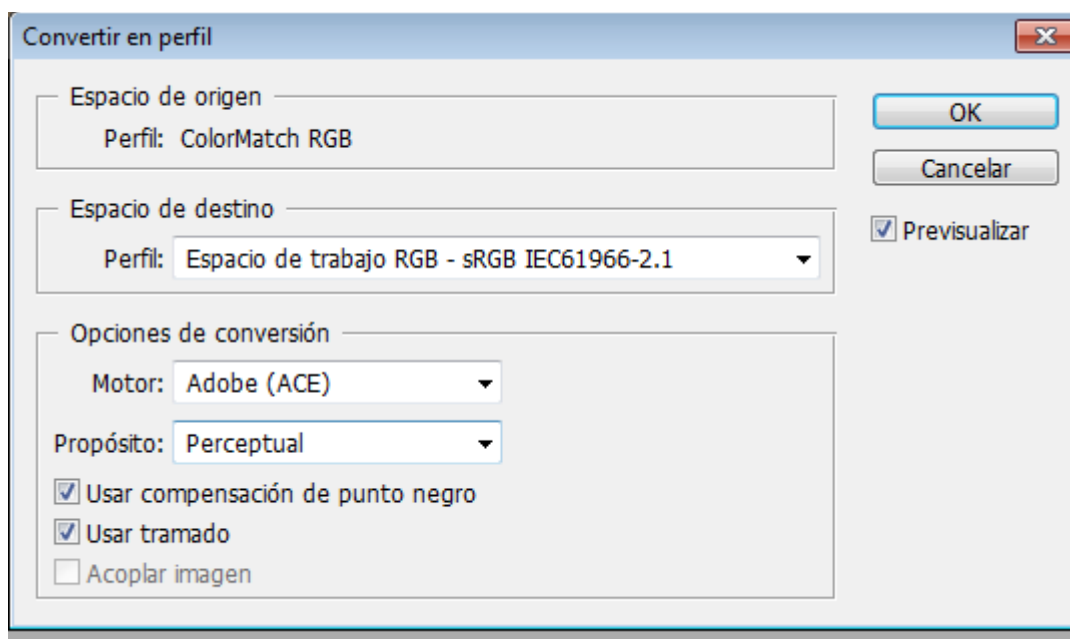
Convertir en perfil

Espacio de origen
Perfil: ColorMatch RGB

OK
Cancelar
Previsualizar

Espacio de destino
Perfil: Espacio de trabajo RGB - sRGB IEC61966-2.1

Opciones de conversión
Motor: Adobe (ACE)
Propósito: Perceptual
Usar compensación de punto negro
Usar tramado
Acoplar imagen